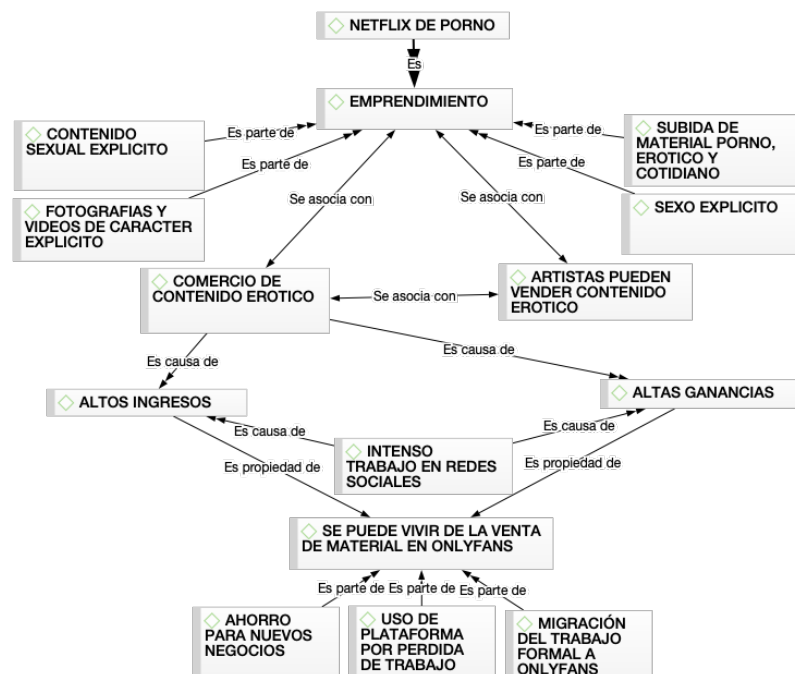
NETFLIX DE PORNO

Es

EMPRENDIMIENTO

CONTENIDO SEXUAL EXPLICITO

Es parte de

Es parte de

FOTOGRAFIAS Y VIDEOS DE CARACTER EXPLICITO

Es parte de

SUBIDA DE MATERIAL PORNO, EROTICO Y COTIDIANO

Es parte de

SEXO EXPLICITO

Se asocia con

Se asocia con

COMERCIO DE CONTENIDO EROTICO

Se asocia con

ARTISTAS PUEDEN VENDER CONTENIDO EROTICO

Es causa de

Es causa de

ALTOS INGRESOS

ALTAS GANANCIAS

Es causa de

INTENSO TRABAJO EN REDES SOCIALES

Es causa de

Es propiedad de

Es propiedad de

SE PUEDE VIVIR DE LA VENTA DE MATERIAL EN ONLYFANS

Es parte de Es parte de Es parte de

AHORRO PARA NUEVOS NEGOCIOS

USO DE PLATAFORMA POR PERDIDA DE TRABAJO

MIGRACIÓN DEL TRABAJO FORMAL A ONLYFANS